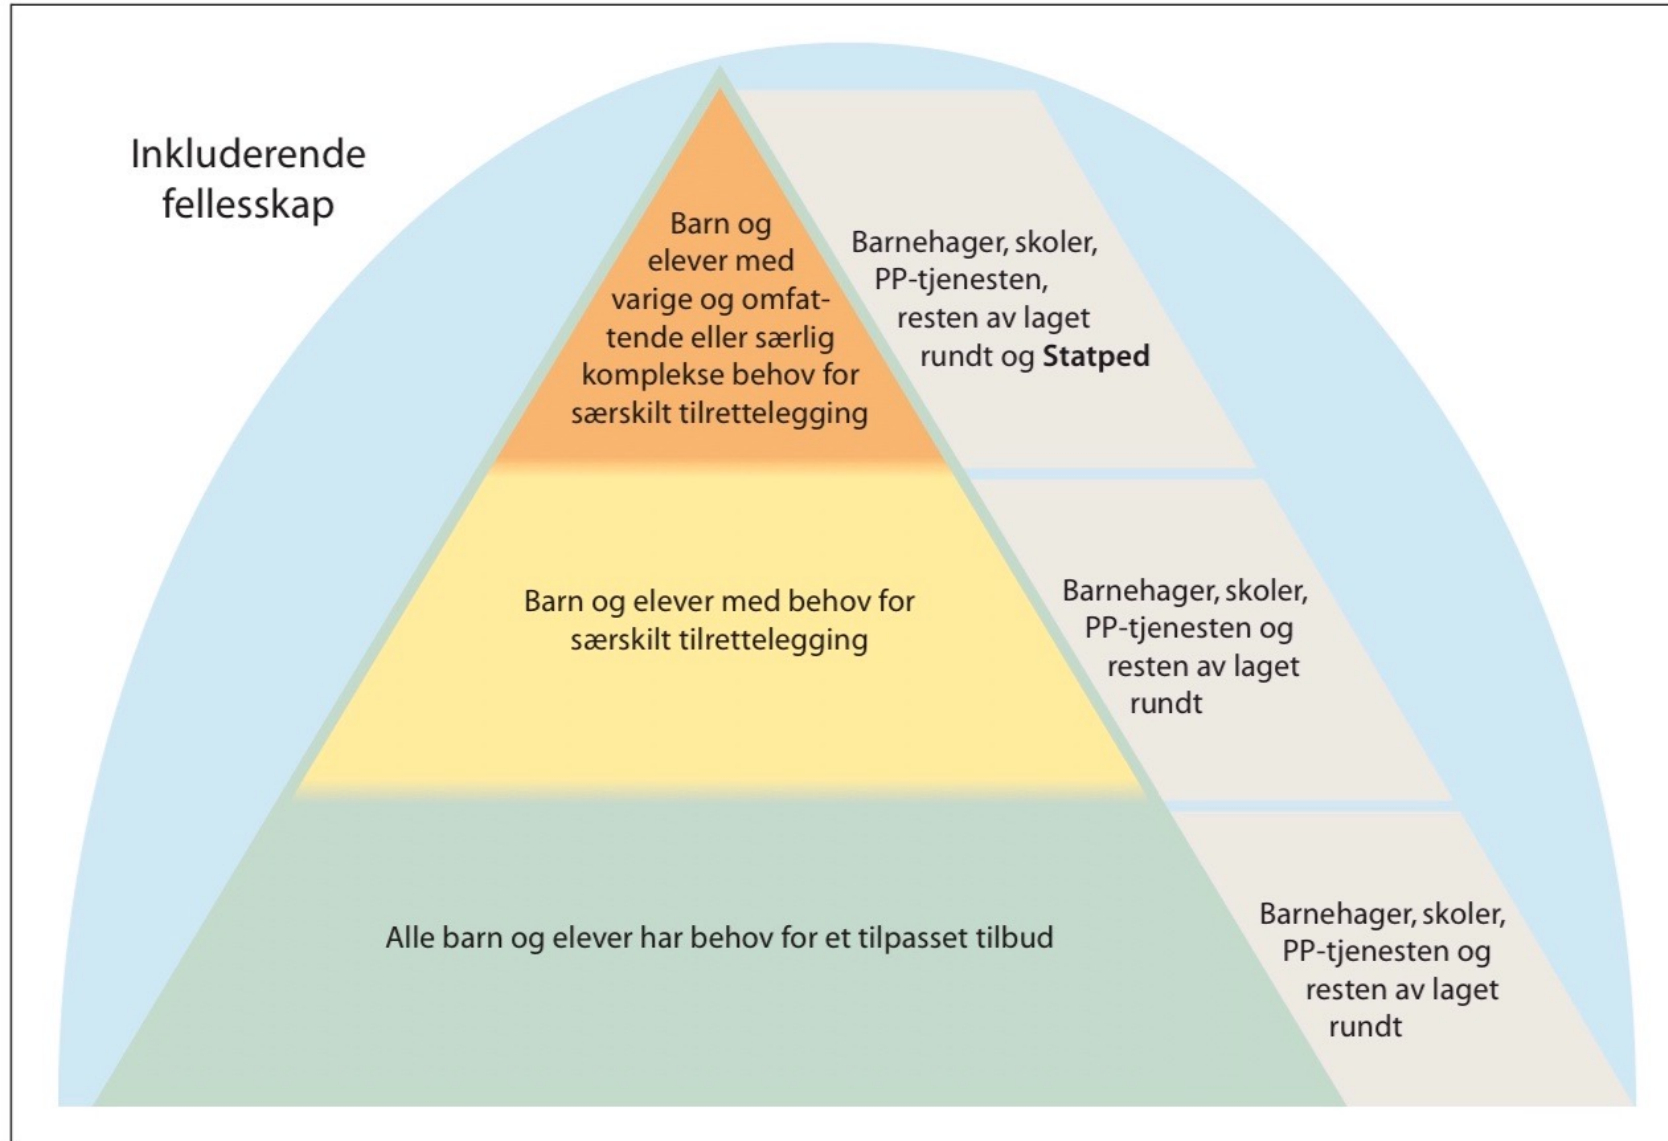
Inkluderende fellesskap

Barn og elever med varige og omfattende eller særlig komplekse behov for særskilt tilrettelegging

Barnehager, skoler, PP-tjenesten, resten av laget rundt og **Statped**

Barn og elever med behov for særskilt tilrettelegging

Barnehager, skoler, PP-tjenesten og resten av laget rundt

Alle barn og elever har behov for et tilpasset tilbud

Barnehager, skoler, PP-tjenesten og resten av laget rundt